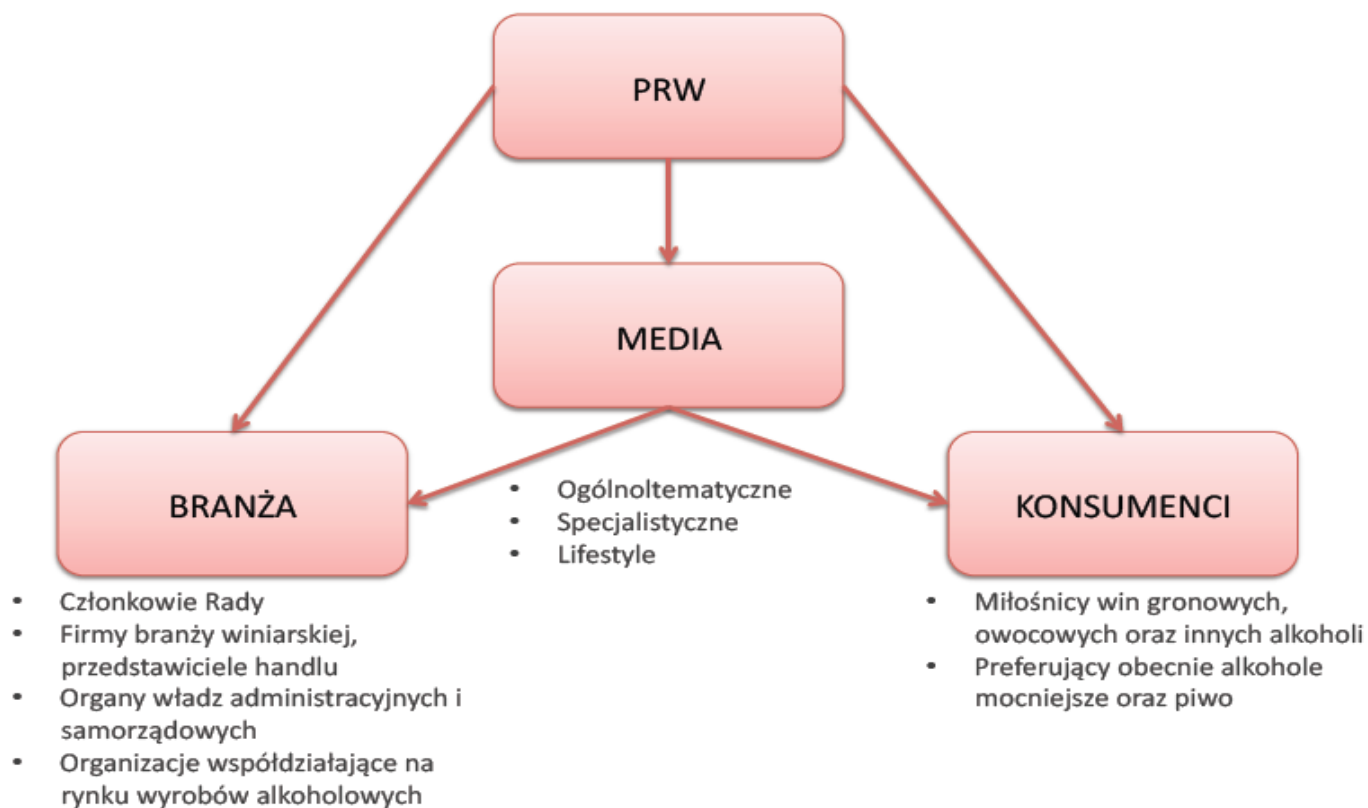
PRW

MEDIA

BRANŻA

- Ogólnoltematyczne
- Specjalistyczne
- Lifestyle

KONSUMENCI

- Członkowie Rady
- Firmy branży winiarskiej, przedstawiciele handlu
- Organy władz administracyjnych i samorządowych
- Organizacje współdziałające na rynku wyrobów alkoholowych

- Miłośnicy win gronowych, owocowych oraz innych alkoholi
- Preferujący obecnie alkohole mocniejsze oraz piwo